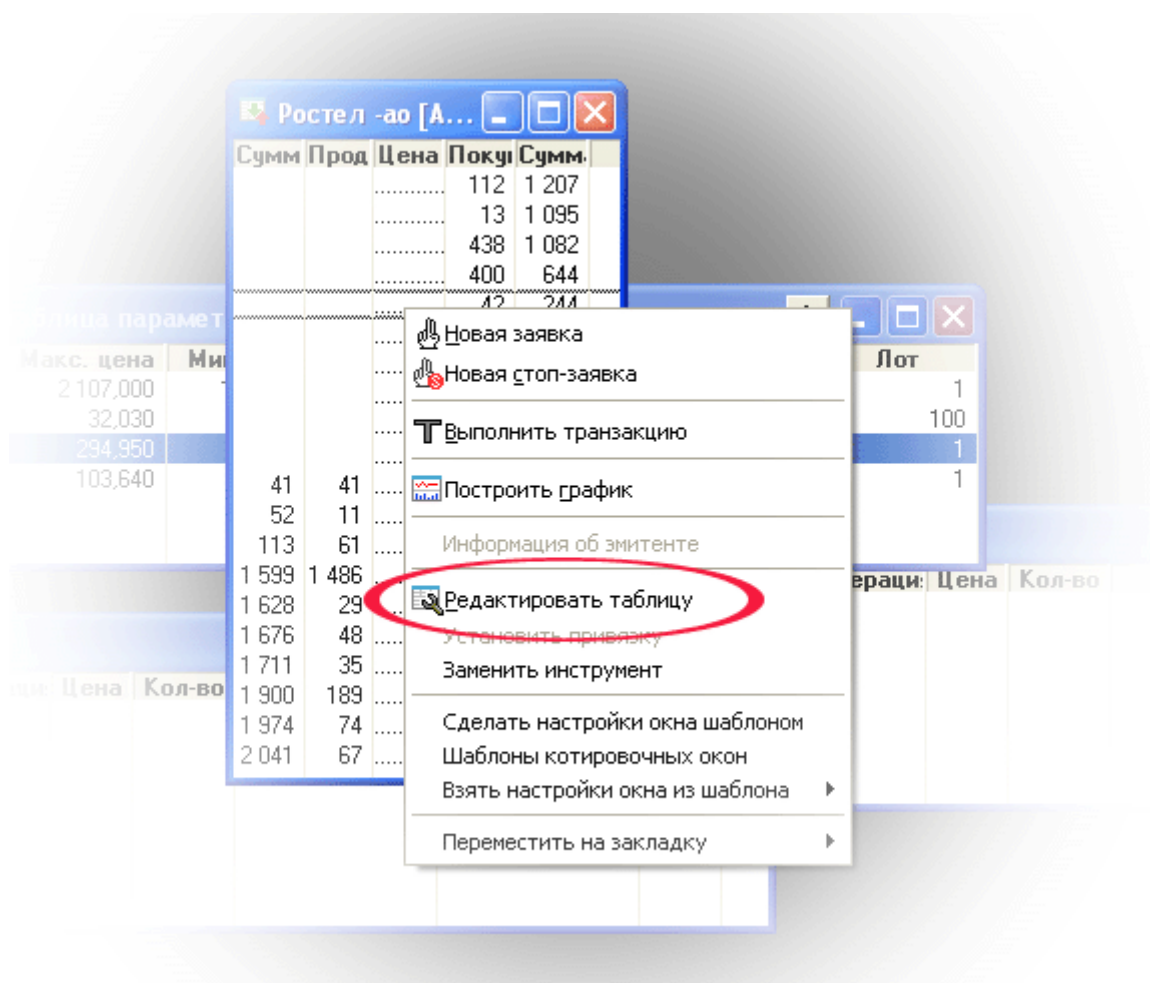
Ростел -ао [А...

| Сумм | Прод | Цена | Покуп | Сумм |
|---|---|---|---|---|
| | | ........... | 112 | 1 207 |
| | | ........... | 13 | 1 095 |
| | | ........... | 438 | 1 082 |
| | | ........... | 400 | 644 |
| | | | 42 | 244 |
| 41 | 41 | | | |
| 52 | 11 | | | |
| 113 | 61 | | | |
| 1 599 | 1 486 | | | |
| 1 628 | 29 | | | |
| 1 676 | 48 | | | |
| 1 711 | 35 | | | |
| 1 900 | 189 | | | |
| 1 974 | 74 | | | |
| 2 041 | 67 | | | |

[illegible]блица парамет

| Макс. цена | Ми | Лот |
|---|---|---|
| 2 107,000 | | 1 |
| 32,030 | | 100 |
| 294,950 | | 1 |
| 103,640 | | 1 |

ераци Цена Кол-во

ии Цена Кол-во

Новая заявка
Новая стоп-заявка
Выполнить транзакцию
Построить график
Информация об эмитенте
Редактировать таблицу
Установить привязку
Заменить инструмент
Сделать настройки окна шаблоном
Шаблоны котировочных окон
Взять настройки окна из шаблона
Переместить на закладку